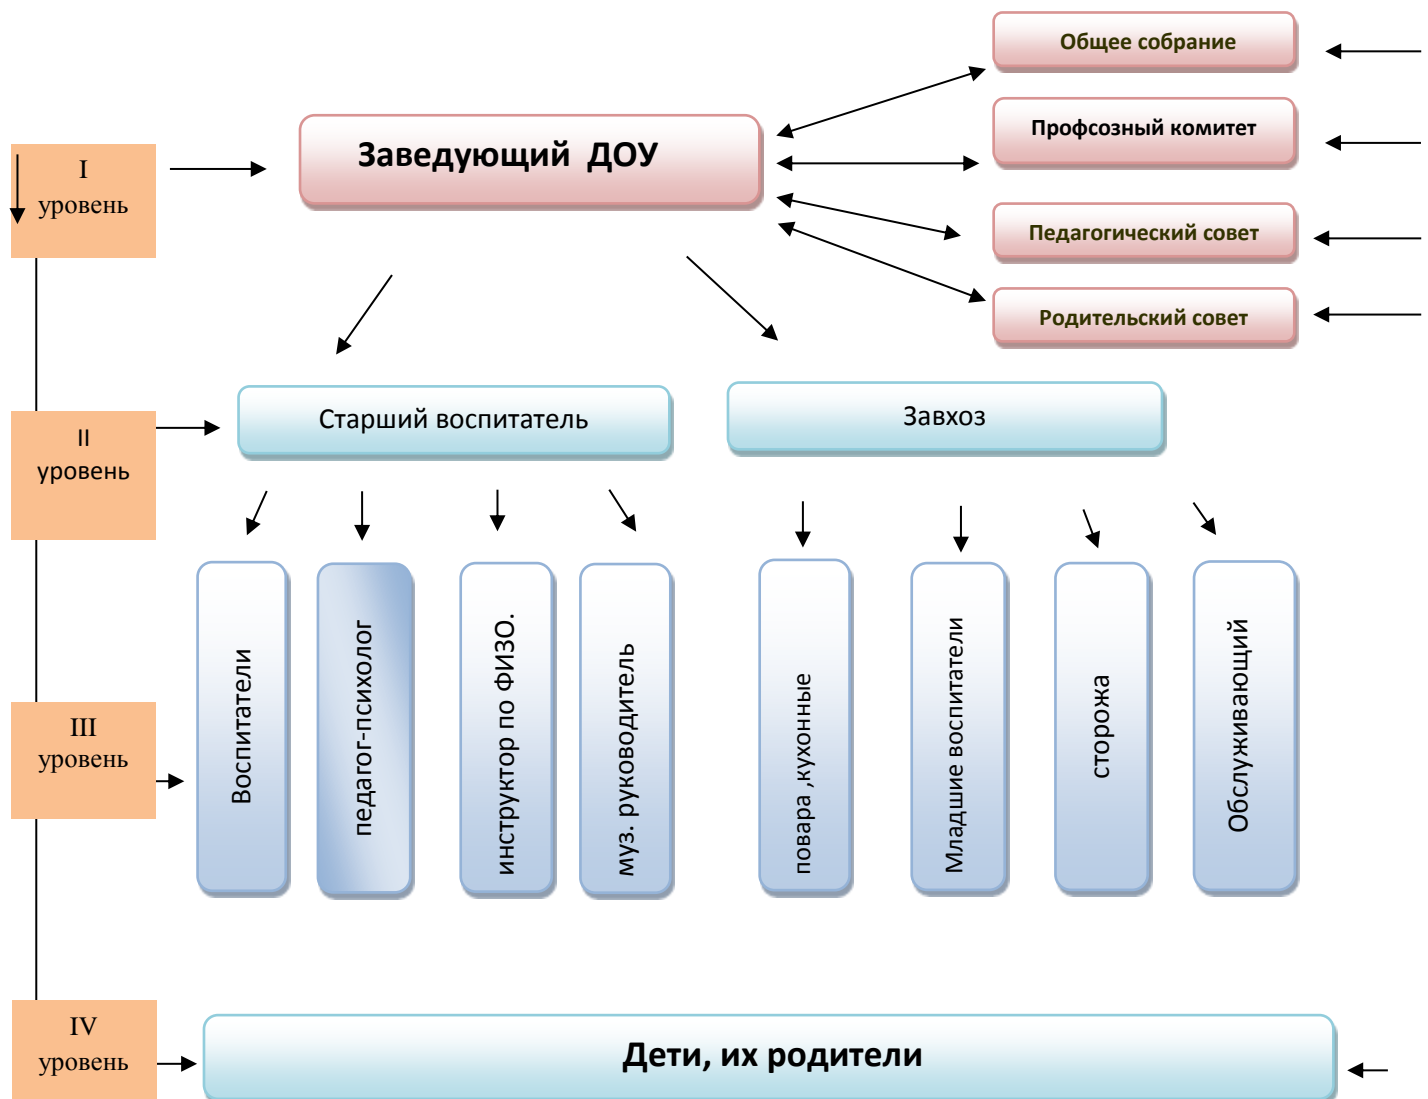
Общее собрание

Профсозный комитет

Педагогический совет

Родительский совет

I
уровень

Заведующий ДОУ

II
уровень

Старший воспитатель

Завхоз

III
уровень

Воспитатели

педагог-психолог

инструктор по ФИЗО.

муз. руководитель

повара ,кухонные

Младшие воспитатели

сторожа

Обслуживающий

IV
уровень

Дети, их родители